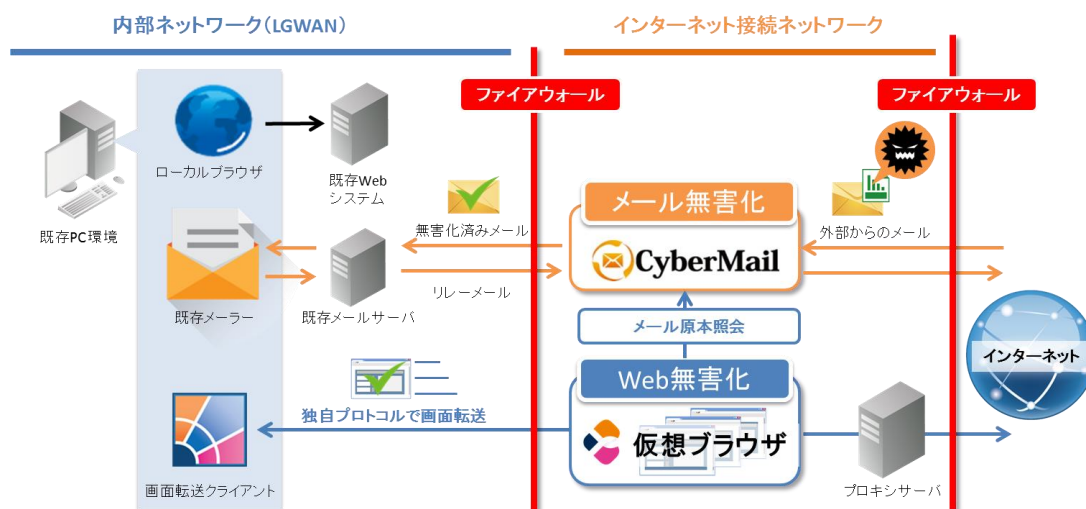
内部ネットワーク（LGWAN）

インターネット接続ネットワーク

ファイアウォール

ファイアウォール

ローカルブラウザ

既存Web
システム

既存PC環境

メール無害化

無害化済みメール

外部からのメール

CyberMail

既存メーラー

既存メールサーバ

リレーメール

メール原本照会

Web無害化

インターネット

独自プロトコルで画面転送

仮想ブラウザ

画面転送クライアント

プロキシサーバ